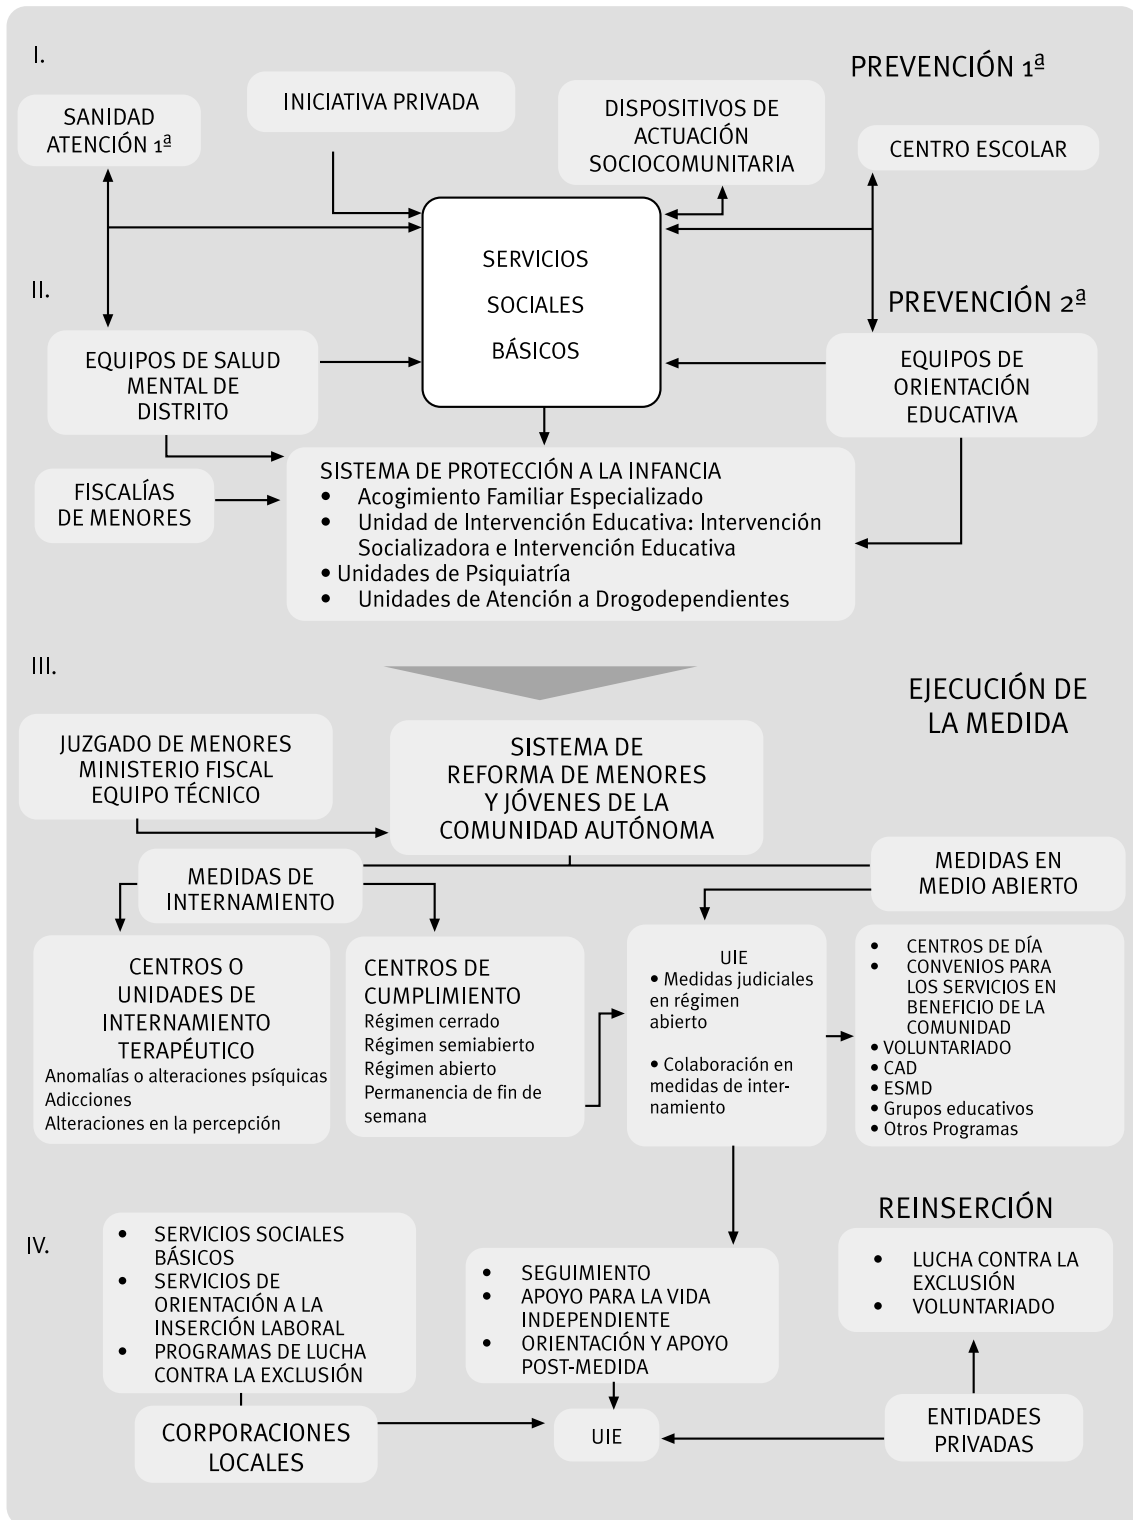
I.

PREVENCIÓN 1ª

SANIDAD ATENCIÓN 1ª

INICIATIVA PRIVADA

DISPOSITIVOS DE ACTUACIÓN SOCIOCOMUNITARIA

CENTRO ESCOLAR

SERVICIOS SOCIALES BÁSICOS

II.

PREVENCIÓN 2ª

EQUIPOS DE SALUD MENTAL DE DISTRITO

EQUIPOS DE ORIENTACIÓN EDUCATIVA

FISCALÍAS DE MENORES

SISTEMA DE PROTECCIÓN A LA INFANCIA
• Acogimiento Familiar Especializado
• Unidad de Intervención Educativa: Intervención Socializadora e Intervención Educativa
• Unidades de Psiquiatría
• Unidades de Atención a Drogodependientes

III.

EJECUCIÓN DE LA MEDIDA

JUZGADO DE MENORES
MINISTERIO FISCAL
EQUIPO TÉCNICO

SISTEMA DE REFORMA DE MENORES Y JÓVENES DE LA COMUNIDAD AUTÓNOMA

MEDIDAS DE INTERNAMIENTO

MEDIDAS EN MEDIO ABIERTO

CENTROS O UNIDADES DE INTERNAMIENTO TERAPÉUTICO
Anomalías o alteraciones psíquicas
Adicciones
Alteraciones en la percepción

CENTROS DE CUMPLIMIENTO
Régimen cerrado
Régimen semiabierto
Régimen abierto
Permanencia de fin de semana

UIE
• Medidas judiciales en régimen abierto

• Colaboración en medidas de internamiento

• CENTROS DE DÍA
• CONVENIOS PARA LOS SERVICIOS EN BENEFICIO DE LA COMUNIDAD
• VOLUNTARIADO
• CAD
• ESMD
• Grupos educativos
• Otros Programas

REINSERCIÓN

IV.

• SERVICIOS SOCIALES BÁSICOS
• SERVICIOS DE ORIENTACIÓN A LA INSERCIÓN LABORAL
• PROGRAMAS DE LUCHA CONTRA LA EXCLUSIÓN

• SEGUIMIENTO
• APOYO PARA LA VIDA INDEPENDIENTE
• ORIENTACIÓN Y APOYO POST-MEDIDA

• LUCHA CONTRA LA EXCLUSIÓN
• VOLUNTARIADO

CORPORACIONES LOCALES

UIE

ENTIDADES PRIVADAS